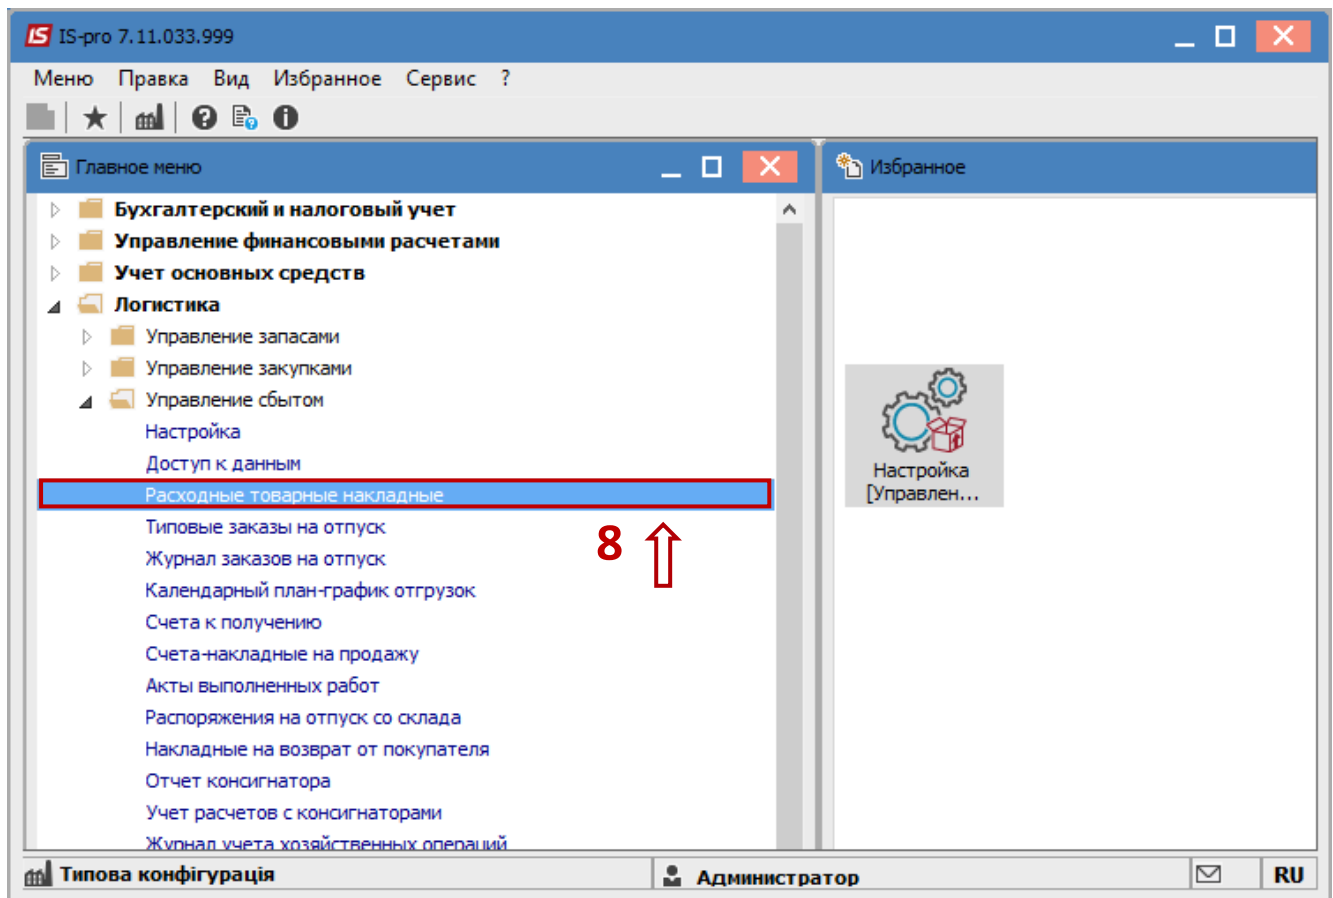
IS IS-pro 7.11.033.999

Меню Правка Вид Избранное Сервис ?

Главное меню

Бухгалтерский и налоговый учет
Управление финансовыми расчетами
Учет основных средств
Логистика
Управление запасами
Управление закупками
Управление сбытом
Настройка
Доступ к данным
Расходные товарные накладные
Типовые заказы на отпуск
Журнал заказов на отпуск
Календарный план-график отгрузок
Счета к получению
Счета-накладные на продажу
Акты выполненных работ
Распоряжения на отпуск со склада
Накладные на возврат от покупателя
Отчет консигнатора
Учет расчетов с консигнаторами
Журнал учета хозяйственных операций

8

Избранное

Настройка [Управлен...

Типова конфігурація
Администратор
RU